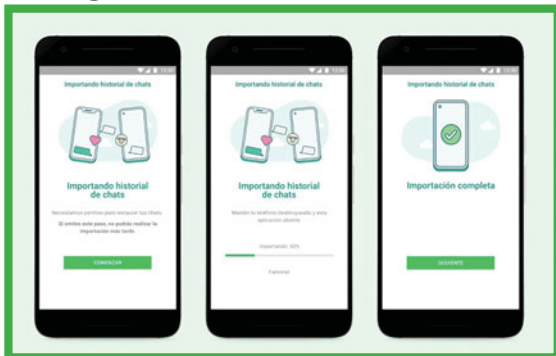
Importando historial de chats

Importando historial de chats

Necesitamos permiso para recuperar tus chats.

Si omites este paso, no podrás realizar la importación más tarde.

COMENZAR

Importando historial de chats

Importando historial de chats

Mantén tu teléfono desbloqueado y esta aplicación abierta.

Importando: 40%

Cancelar

Importando historial de chats

Importación completa

SIGUIENTE